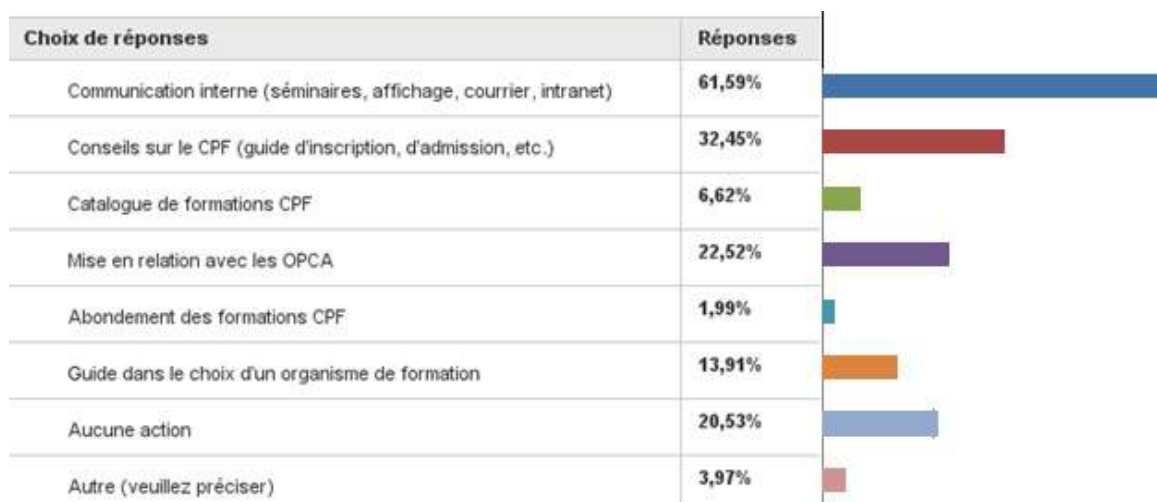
| Choix de réponses | Réponses |
|---|---|
| Communication interne (séminaires, affichage, courrier, intranet) | 61,59% |
| Conseils sur le CPF (guide d'inscription, d'admission, etc.) | 32,45% |
| Catalogue de formations CPF | 6,62% |
| Mise en relation avec les OPCA | 22,52% |
| Abondement des formations CPF | 1,99% |
| Guide dans le choix d'un organisme de formation | 13,91% |
| Aucune action | 20,53% |
| Autre (veuillez préciser) | 3,97% |